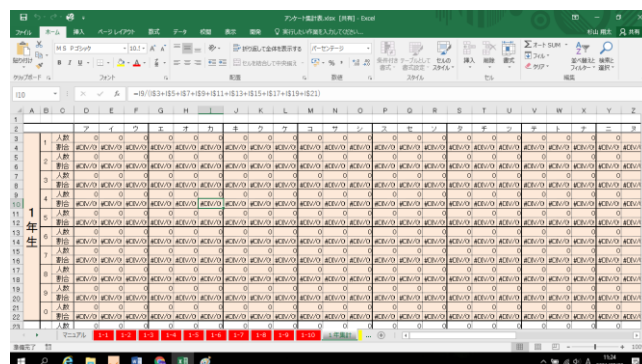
アンケート集計表.xlsx [共有] - Excel

ファイル ホーム 挿入 ページレイアウト 数式 データ 校閲 表示 開発 実行したい作業を入力してください

MS Pゴシック 10.1 折り返して全体を表示する パーセンテージ 条件付き書式 テーブルとして書式設定 セルのスタイル 挿入 削除 書式 オート SUM フィル クリア 並べ替えとフィルター 検索と選択

クリップボード フォント 配置 数値 スタイル セル 編集

G10 fx =I9/(I$3+I$5+I$7+I$9+I$11+I$13+I$15+I$17+I$19+I$21)

| | ア | イ | ウ | エ | オ | カ | キ | ク | ケ | コ | サ | シ | ス | セ | ソ | タ | チ | ツ | テ | ト | ナ | ニ | ヌ |
|---|---|---|---|---|---|---|---|---|---|---|---|---|---|---|---|---|---|---|---|---|---|---|---|
| 1 人数 | 0 | 0 | 0 | 0 | 0 | 0 | 0 | 0 | 0 | 0 | 0 | 0 | 0 | 0 | 0 | 0 | 0 | 0 | 0 | 0 | 0 | 0 | 0 |
| 割合 | #DIV/0 | #DIV/0 | #DIV/0 | #DIV/0 | #DIV/0 | #DIV/0 | #DIV/0 | #DIV/0 | #DIV/0 | #DIV/0 | #DIV/0 | #DIV/0 | #DIV/0 | #DIV/0 | #DIV/0 | #DIV/0 | #DIV/0 | #DIV/0 | #DIV/0 | #DIV/0 | #DIV/0 | #DIV/0 | #DIV/0 |

1年生

人数 0 割合 #DIV/0 (rows 1–10)

マニュアル 1-1 1-2 1-3 1-4 1-5 1-6 1-7 1-8 1-9 1-10 1年集計

準備完了